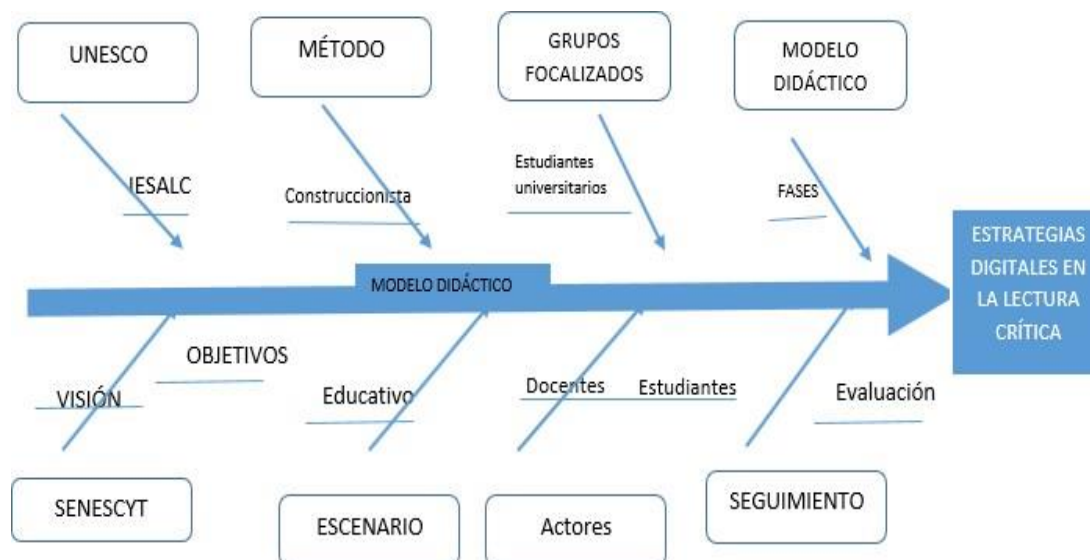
UNESCO

MÉTODO

GRUPOS FOCALIZADOS

MODELO DIDÁCTICO

IESALC

Construccionista

Estudiantes universitarios

FASES

MODELO DIDÁCTICO

ESTRATEGIAS DIGITALES EN LA LECTURA CRÍTICA

OBJETIVOS

VISIÓN

Educativo

Docentes

Estudiantes

Evaluación

SENESCYT

ESCENARIO

Actores

SEGUIMIENTO